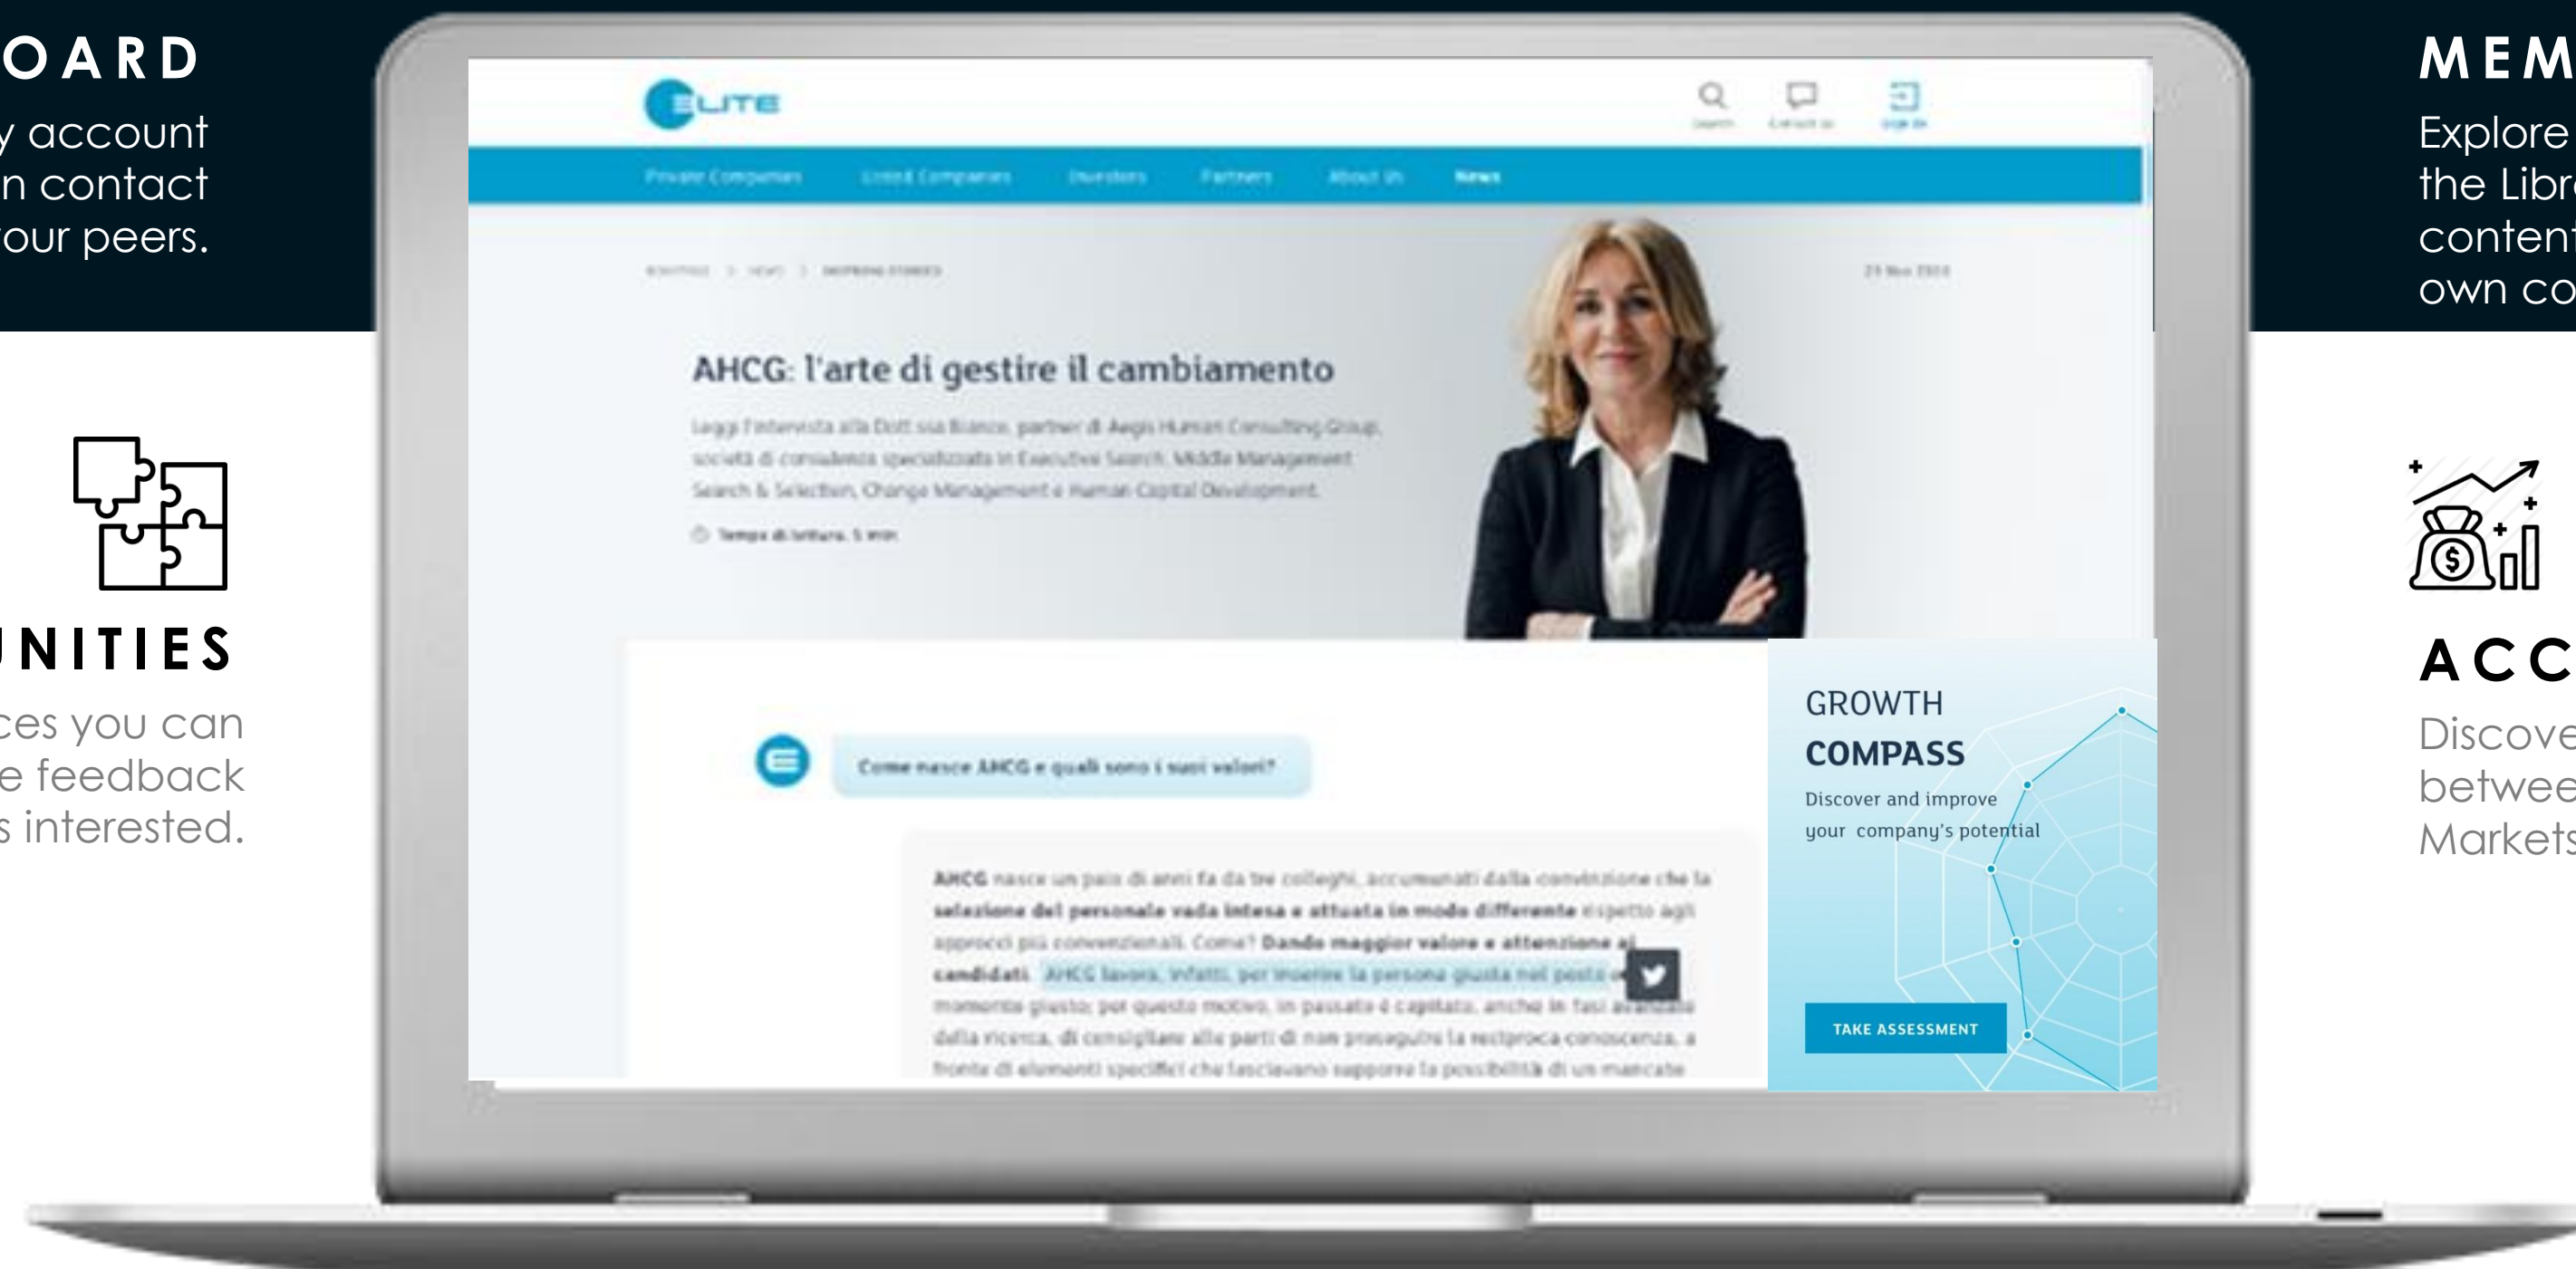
OARD
y account
n contact
our peers.

MEM
Explore
the Libr
content
own co

NITIES
ces you can
e feedback
s interested.

ACC
Discove
betwee
Markets

ELITE

Private Companies   Listed Companies   Investors   Partners   About Us   News

AHCG: l'arte di gestire il cambiamento

Leggi l'intervista alla Dott.ssa Bianco, partner di Aegis Human Consulting Group, società di consulenza specializzata in Executive Search, Middle Management Search & Selection, Change Management e Human Capital Development.

Tempo di lettura: 5 min

Come nasce AHCG e quali sono i suoi valori?

AHCG nasce un paio di anni fa da tre colleghi, accumunati dalla convinzione che la selezione del personale vada intesa e attuata in modo differente rispetto agli approcci più convenzionali. Come? Dando maggior valore e attenzione ai candidati. AHCG lavora, infatti, per inserire la persona giusta nel posto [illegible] momento giusto; per questo motivo, in passato è capitato, anche in fasi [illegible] della ricerca, di consigliare alle parti di non proseguire la reciproca conoscenza, a fronte di elementi specifici che lasciavano supporre la possibilità di un mancato

GROWTH
COMPASS
Discover and improve
your company's potential

TAKE ASSESSMENT